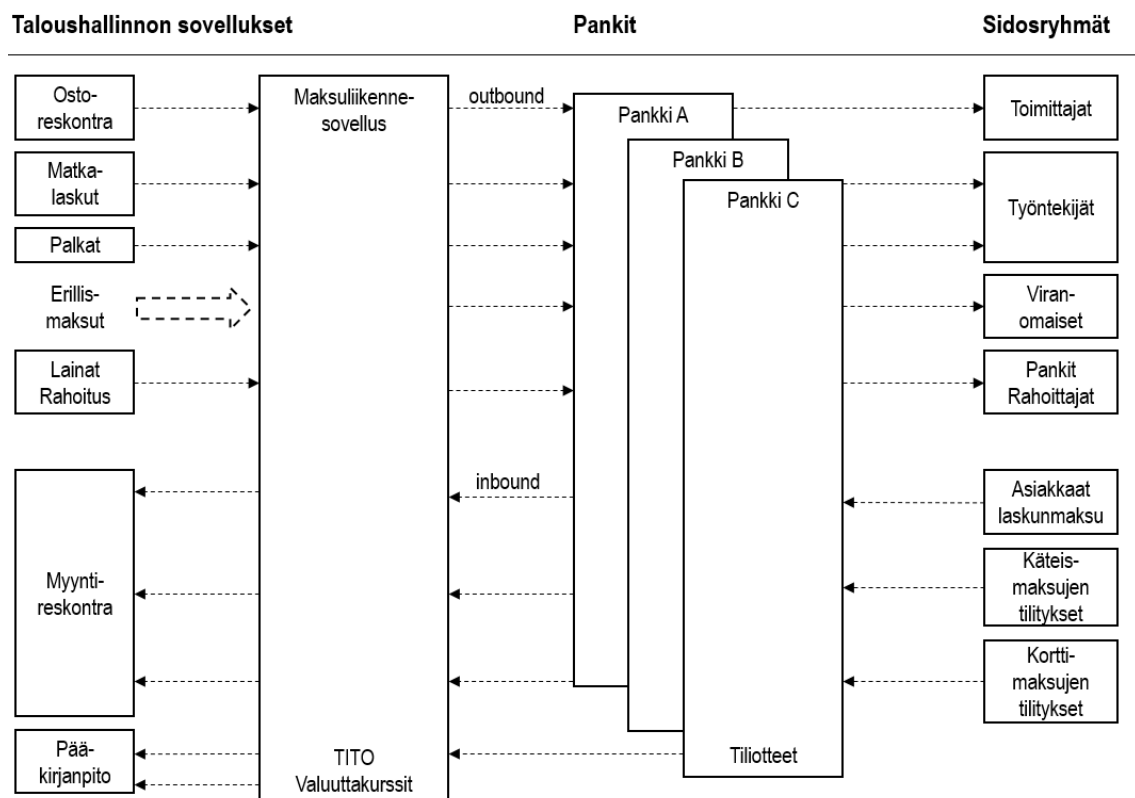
Taloushallinnon sovellukset

Pankit

Sidosryhmät

Ostoreskontra

Matkalaskut

Palkat

Erillismaksut

Lainat Rahoitus

Myyntireskontra

Pääkirjanpito

Maksuliikennesovellus

TITO Valuuttakurssit

outbound

inbound

Pankki A

Pankki B

Pankki C

Tiliotteet

Toimittajat

Työntekijät

Viranomaiset

Pankit Rahoittajat

Asiakkaat laskunmaksu

Käteismaksujen tilitykset

Korttimaksujen tilitykset